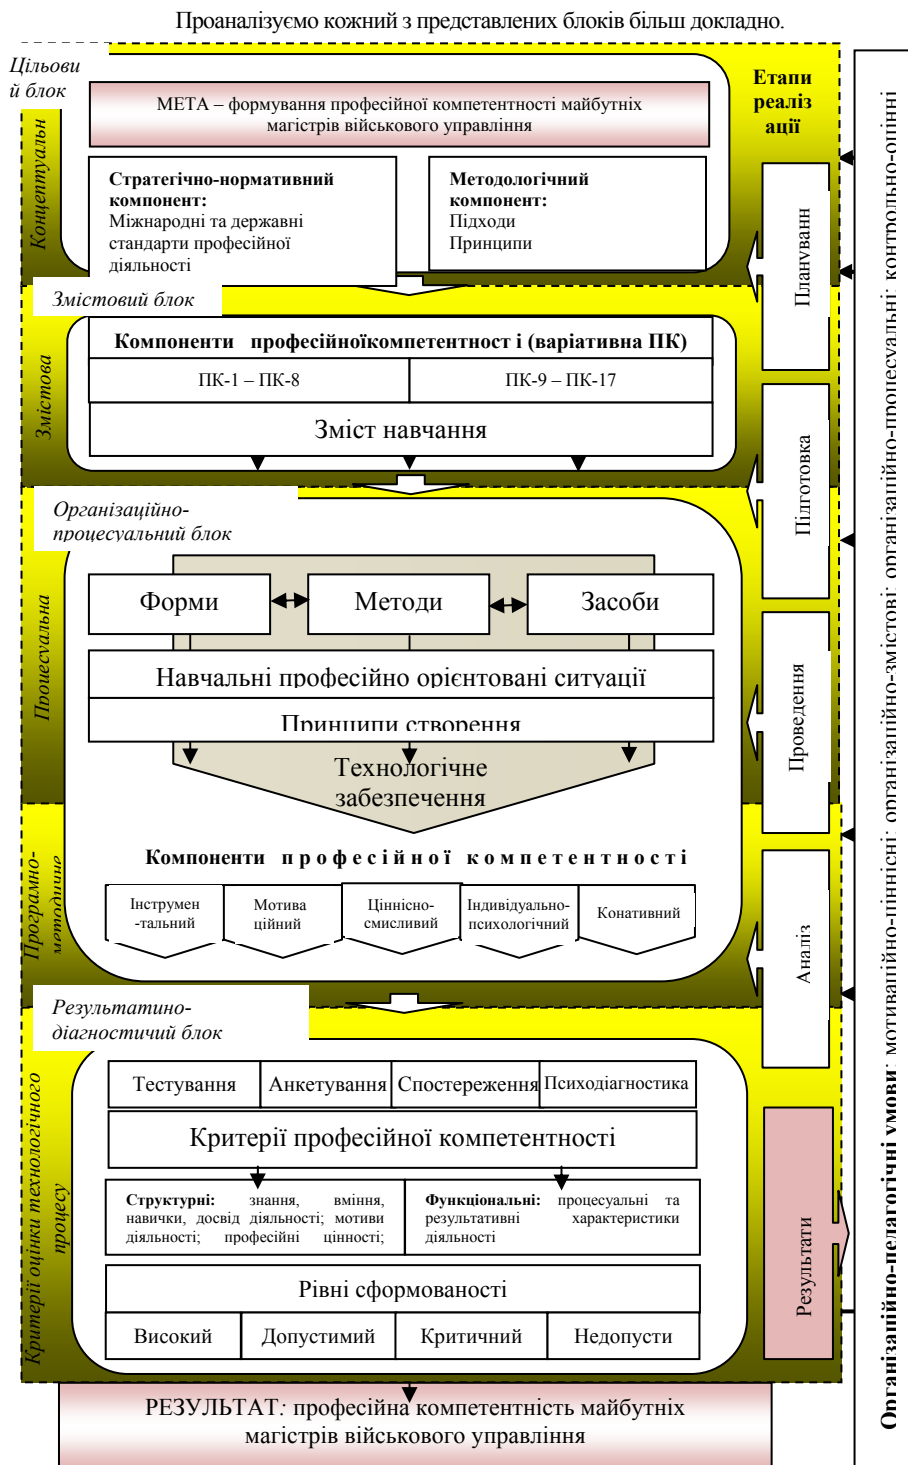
Проаналізуємо кожний з представлених блоків більш докладно.

Цільови й блок

Концептуальн

МЕТА – формування професійної компетентності майбутніх магістрів військового управління

Етапи реаліз ації

Стратегічно-нормативний компонент: Міжнародні та державні стандарти професійної діяльності

Методологічний компонент: Підходи Принципи

Змістовий блок

Змістова

Компоненти професійноїкомпетентност і (варіативна ПК)

| ПК-1 – ПК-8 | ПК-9 – ПК-17 |
|---|---|

Зміст навчання

Організаційно-процесуальний блок

Процесуальна

Форми

Методи

Засоби

Навчальні професійно орієнтовані ситуації

Принципи створення

Технологічне забезпечення

Програмно-методичне

Компоненти професійної компетентності

Інструмен -тальний

Мотива ційний

Ціннісно-смисливий

Індивідуально-психологічний

Конативний

Планування

Підготовка

Проведення

Аналіз

Результатино-діагностичий блок

Критерії оцінки технологічного процесу

| Тестування | Анкетування | Спостереження | Психодіагностика |
|---|---|---|---|

Критерії професійної компетентності

Структурні: знання, вміння, навички, досвід діяльності; мотиви діяльності; професійні цінності;

Функціональні: процесуальні та результативні характеристики діяльності

Рівні сформованості

| Високий | Допустимий | Критичний | Недопусти |
|---|---|---|---|

Результати

Організаційно-педагогічні умови: мотиваційно-ціннісні; організаційно-змістові; організаційно-процесуальні; контрольно-оцінні

РЕЗУЛЬТАТ: професійна компетентність майбутніх магістрів військового управління